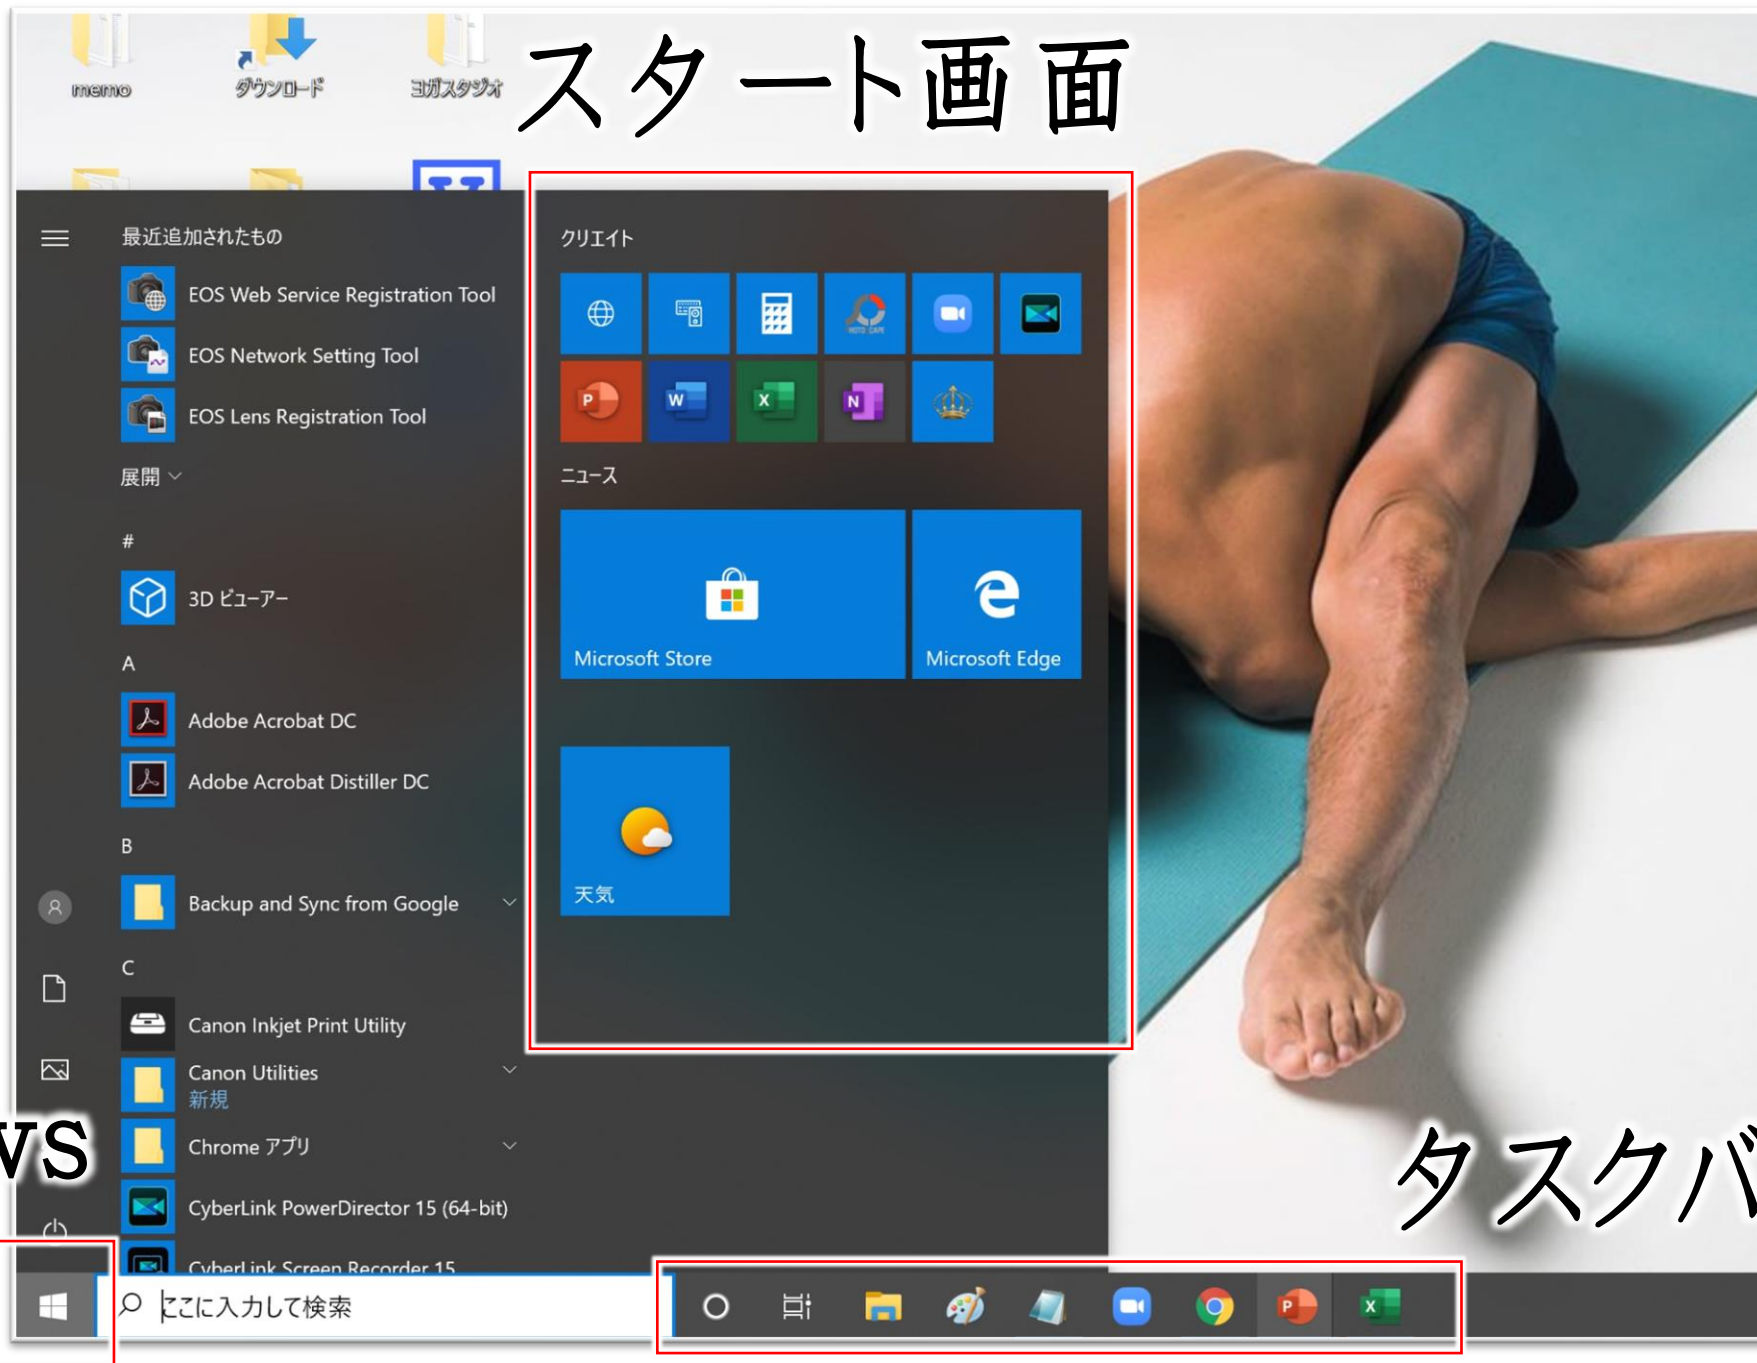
memo
ダウンロード
ヨガスタジオ
スタート画面

最近追加されたもの
EOS Web Service Registration Tool
EOS Network Setting Tool
EOS Lens Registration Tool
展開

#
3D ビューアー
A
Adobe Acrobat DC
Adobe Acrobat Distiller DC
B
Backup and Sync from Google
C
Canon Inkjet Print Utility
Canon Utilities
新規
Chrome アプリ
CyberLink PowerDirector 15 (64-bit)
CyberLink Screen Recorder 15

クリエイト
ニュース
Microsoft Store
Microsoft Edge
天気

ws
タスクバ

ここに入力して検索